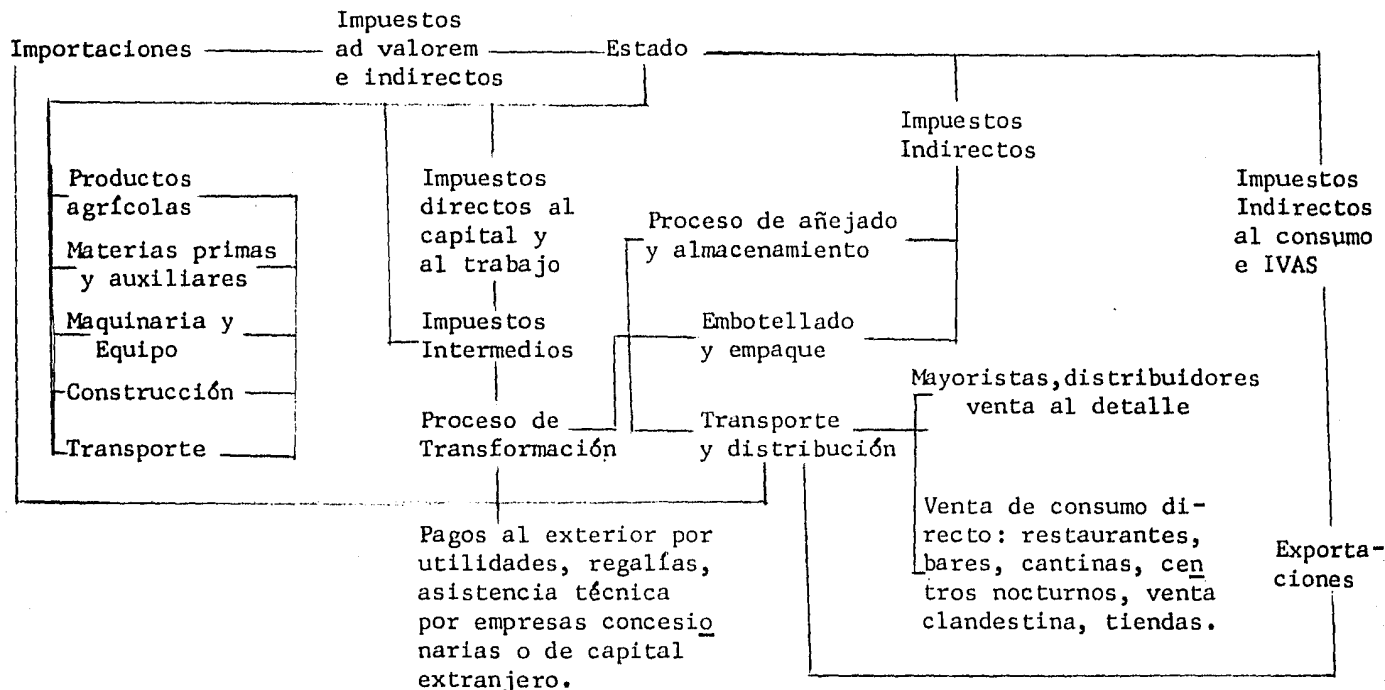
Importaciones

Impuestos ad valorem e indirectos

Estado

Impuestos Indirectos

Impuestos Indirectos al consumo e IVAS

Productos agrícolas

Materias primas y auxiliares

Maquinaria y Equipo

Construcción

Transporte

Impuestos directos al capital y al trabajo

Impuestos Intermedios

Proceso de Transformación

Proceso de añejado y almacenamiento

Embotellado y empaque

Transporte y distribución

Mayoristas, distribuidores venta al detalle

Venta de consumo directo: restaurantes, bares, cantinas, centros nocturnos, venta clandestina, tiendas.

Exportaciones

Pagos al exterior por utilidades, regalías, asistencia técnica por empresas concesionarias o de capital extranjero.